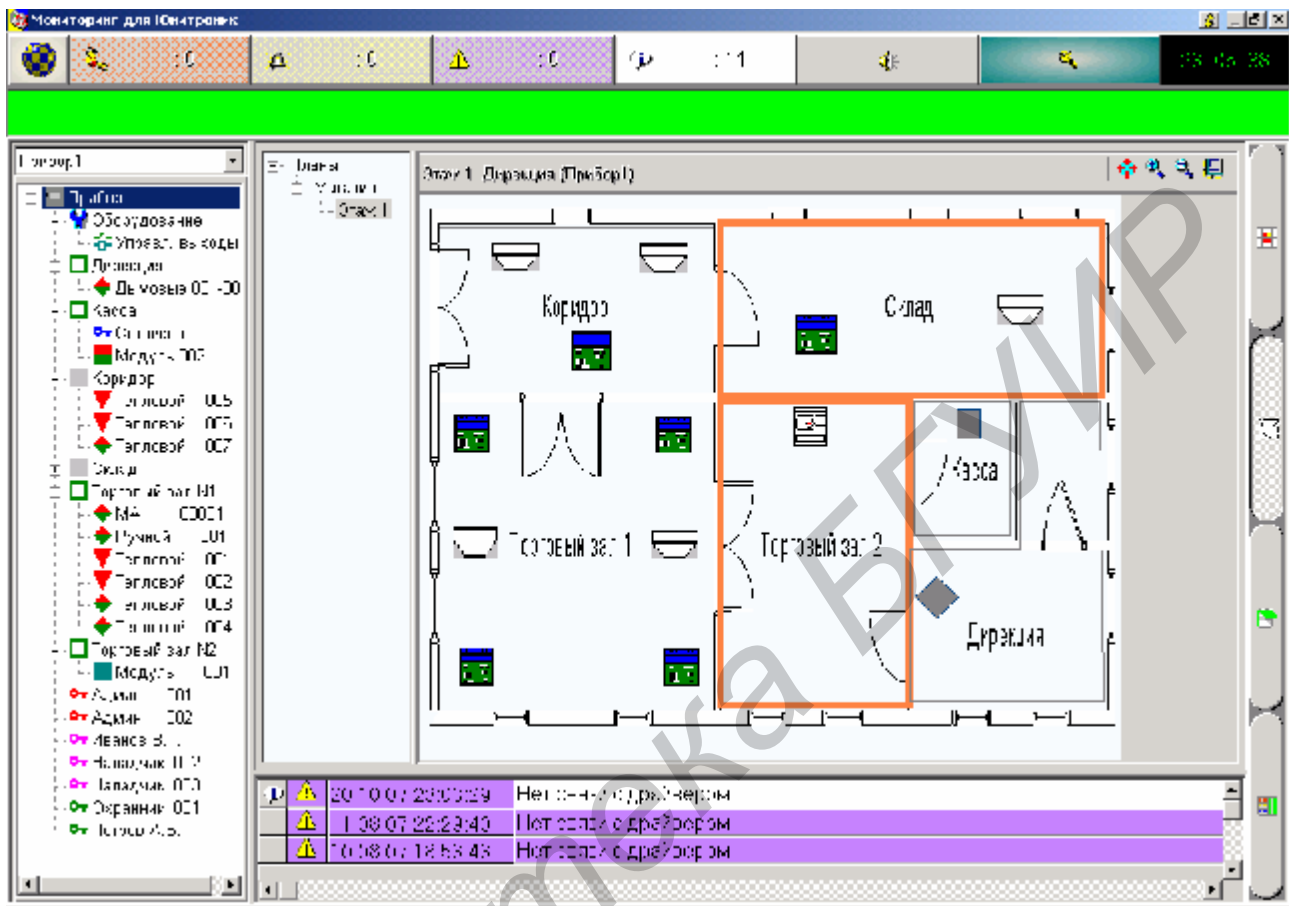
Мониторинг для Юнитроник

: 0
: 0
: 0
: 1
08:05:28

Прибор1

Прибор
Оборудование
Управл. выходы
Дирекция
Дымовые 00 - 00
Касса
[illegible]
Модуль 002
Коридор
Тепловой 005
Тепловой 006
Тепловой 007
Склад
Торговый зал №1
МА 00001
Ручной 001
Тепловой 001
Тепловой 002
Тепловой 003
Тепловой 004
Торговый зал №2
Модуль 001
Админ 001
Админ 002
Иванов В.
Наладчик 002
Наладчик 003
Охранник 001
Петров А.Б.

Планы
Магазин
Этаж 1

Этаж 1. Дирекция (Прибор1)

Коридор
Склад
Касса
Торговый зал 1
Торговый зал 2
Дирекция

| | | | |
|---|---|---|---|
| | | 20.10.07 23:03:29 | Нет связи с драйвером |
| | | 11.08.07 22:29:40 | Нет связи с драйвером |
| | | 10.08.07 18:53:43 | Нет связи с драйвером |

Библиотека БГУИР